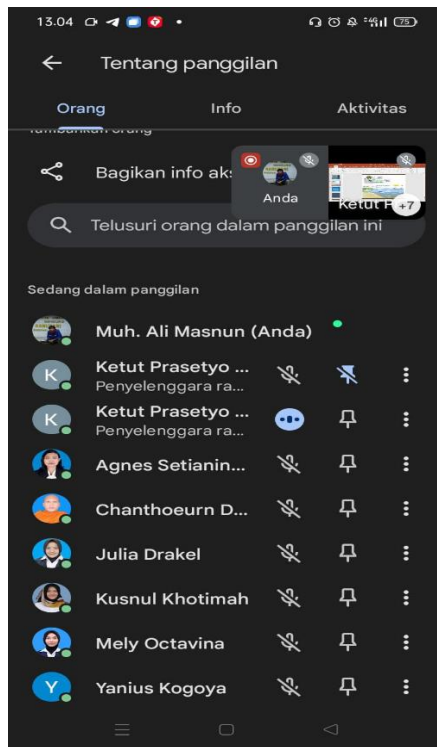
13.04

Tentang panggilan

Orang Info Aktivitas

Bagikan info ak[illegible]

Anda

Ketut P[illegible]

+7

Telusuri orang dalam panggilan ini

Sedang dalam panggilan

Muh. Ali Masnun (Anda)

K Ketut Prasetyo ...
Penyelenggara ra...

K Ketut Prasetyo ...
Penyelenggara ra...

Agnes Setianin...

Chanthoeurn D...

Julia Drakel

Kusnul Khotimah

Mely Octavina

Y Yanius Kogoya